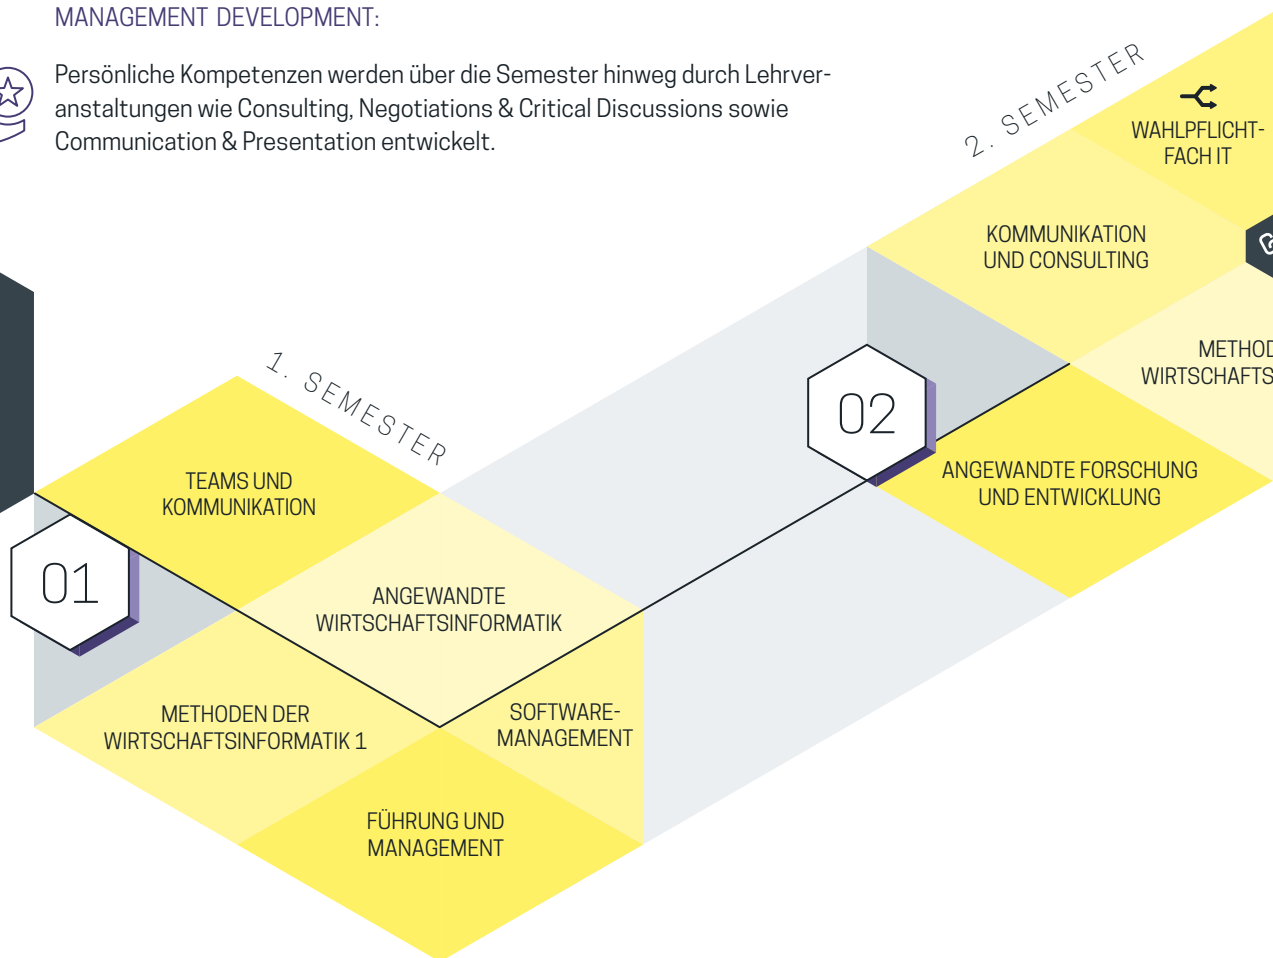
MANAGEMENT DEVELOPMENT:

Persönliche Kompetenzen werden über die Semester hinweg durch Lehrveranstaltungen wie Consulting, Negotiations & Critical Discussions sowie Communication & Presentation entwickelt.

2. SEMESTER

WAHLPFLICHTFACH IT

KOMMUNIKATION UND CONSULTING

METHOD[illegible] WIRTSCHAFTS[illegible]

1. SEMESTER

02

ANGEWANDTE FORSCHUNG UND ENTWICKLUNG

TEAMS UND KOMMUNIKATION

01

ANGEWANDTE WIRTSCHAFTSINFORMATIK

METHODEN DER WIRTSCHAFTSINFORMATIK 1

SOFTWAREMANAGEMENT

FÜHRUNG UND MANAGEMENT